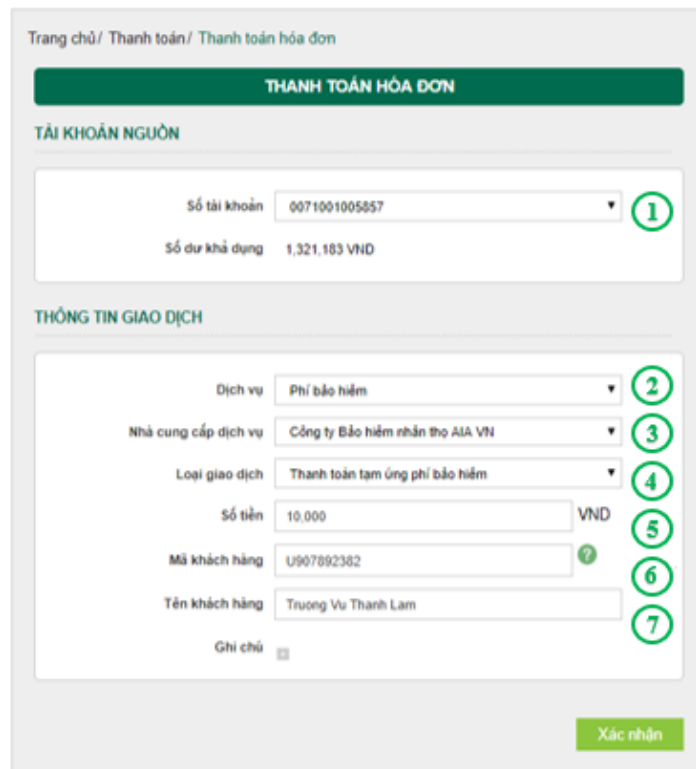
Trang chủ/ Thanh toán/ Thanh toán hóa đơn

THANH TOÁN HÓA ĐƠN

TÀI KHOẢN NGUỒN

Số tài khoản 0071001005857 ▾ 1

Số dư khả dụng 1,321,183 VND

THÔNG TIN GIAO DỊCH

Dịch vụ Phí bảo hiểm ▾ 2

Nhà cung cấp dịch vụ Công ty Bảo hiểm nhân thọ AIA VN ▾ 3

Loại giao dịch Thanh toán tạm ứng phí bảo hiểm ▾ 4

Số tiền 10,000 VND 5

Mã khách hàng U907892382 ? 6

Tên khách hàng Truong Vu Thanh Lam 7

Ghi chú

Xác nhận